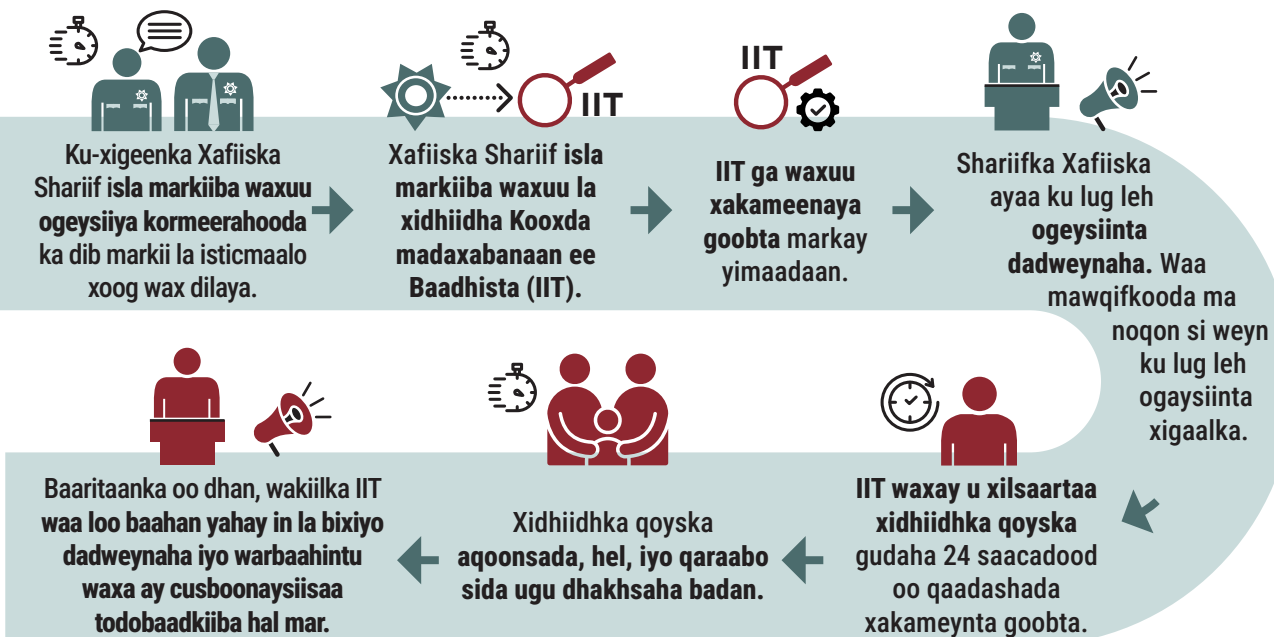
Ku-xigeenka Xafiiska Shariif isla markiiba waxuu ogeysiiya kormeerahooda ka dib markii la isticmaalo xoog wax dilaya.

IIT

Xafiiska Shariif isla markiiba waxuu la xidhiidha Kooxda madaxabanaan ee Baadhista (IIT).

IIT

IIT ga waxuu xakameenaya goobta markay yimaadaan.

Shariifka Xafiiska ayaa ku lug leh ogeysiinta dadweynaha. Waa mawqifkooda ma noqon si weyn ku lug leh ogaysiinta xigaalka.

IIT waxay u xilsaartaa xidhiidhka qoyska gudaha 24 saacadood oo qaadashada xakameynta goobta.

Xidhiidhka qoyska aqoonsada, hel, iyo qaraabo sida ugu dhakhsaha badan.

Baaritaanka oo dhan, wakiilka IIT waa loo baahan yahay in la bixiyo dadweynaha iyo warbaahintu waxa ay cusboonaysiisaa todobaadkiiba hal mar.